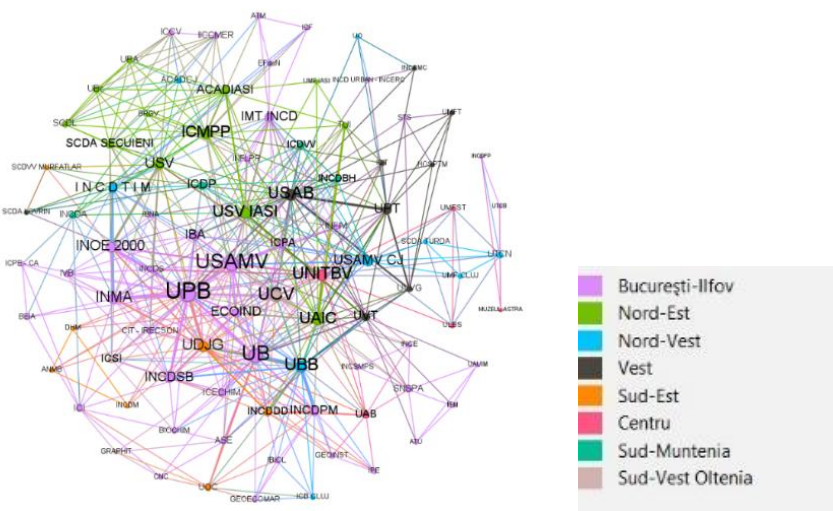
ATM
ICCV
IICCMER
IBF
UPA
ACADCJ
EFinN
UO
UMF
ACADIASI
UMFIASI
INCD URBAN-INCERC
INCDMC
SRBV
IMT INCD
UMFT
SCDA
STS
ICMPP
SCDA SECUIENI
ICDVV
UMFTM
SCDVV MURFATLAR
USV
INCDBH
INCDTIM
ICDP
USAB
UPT
UNEST
SCDA MARIN
INMA
USV IASI
SCDA TURDA
INOE 2000
IBA
UMF CLUJ
ICPA
USAMV CJ
USAMV
UNITBV
ICPE-CA
UPG
UPB
INMA
UCV
MUZEU ASTRA
ECOIND
UAIC
UVT
UBB
CIT - IRECSON
UDJG
ICSI
UB
INCDSB
INCDMPS
ICECHIM
UMFIM
INCDDD
INCDPM
UAB
ENSPA
BIOCHIM
ASE
GRAPHIT
BICL
GEOINST
ICB CLUJ
GEOECOMAR
București-Ilfov
Nord-Est
Nord-Vest
Vest
Sud-Est
Centru
Sud-Muntenia
Sud-Vest Oltenia